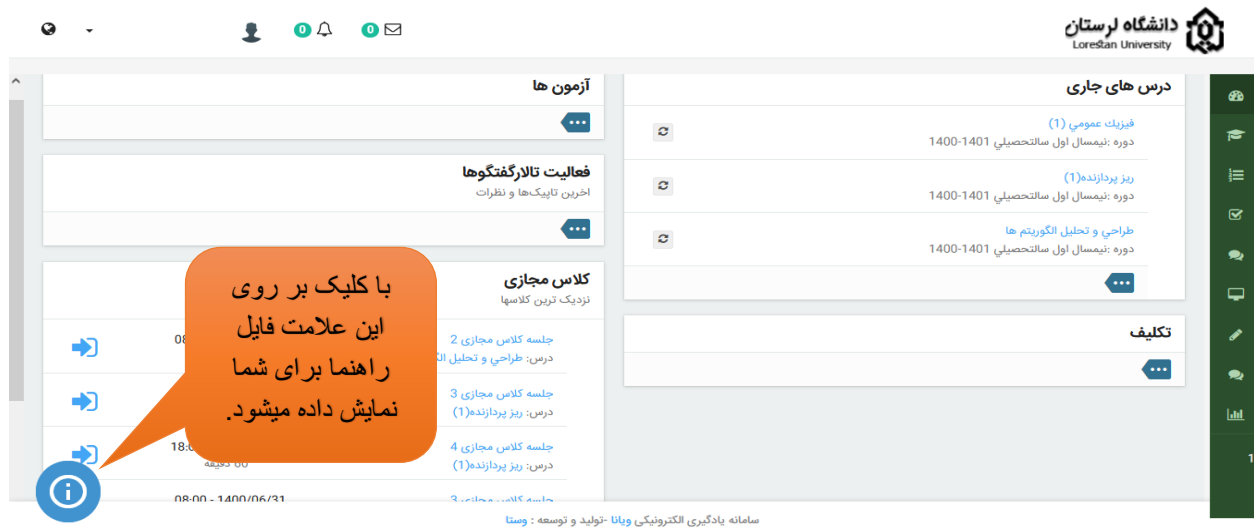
دانشگاه لرستان
Lorestan University

0 0

درس های جاری

فيزيك عمومي (1)
دوره :نيمسال اول سالتحصيلي 1401-1400

ريز پردازنده(1)
دوره :نيمسال اول سالتحصيلي 1401-1400

طراحي و تحليل الگوريتم ها
دوره :نيمسال اول سالتحصيلي 1401-1400

تکلیف

آزمون ها

فعالیت تالارگفتگوها
اخرین تاپیک‌ها و نظرات

کلاس مجازی
نزدیک ترین کلاسها

جلسه کلاس مجازی 2
درس: طراحي و تحليل ال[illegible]
08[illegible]

جلسه کلاس مجازی 3
درس: ريز پردازنده(1)

جلسه کلاس مجازی 4
درس: ريز پردازنده(1)
18:0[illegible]
60 دقیقه

جلسه کلاس مجازی 3
08:00 - 1400/06/31

با کلیک بر روی این علامت فایل راهنما برای شما نمایش داده میشود.

سامانه یادگیری الکترونیکی ویانا -تولید و توسعه : وستا

1